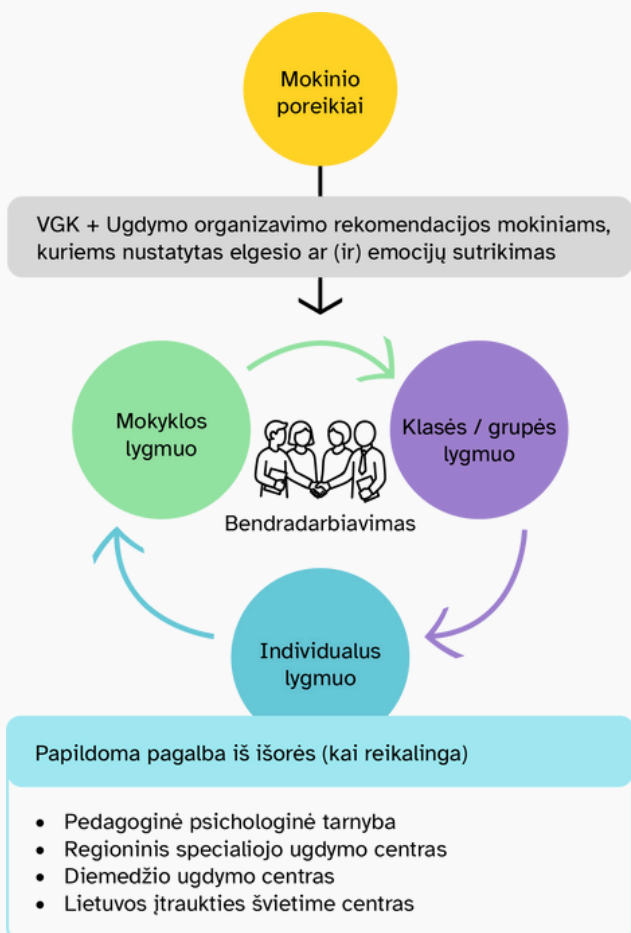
Mokinio poreikiai

VGK + Ugdymo organizavimo rekomendacijos mokiniams, kuriems nustatytas elgesio ar (ir) emocijų sutrikimas

Mokyklos lygmuo

Klasės / grupės lygmuo

Bendradarbiavimas

Individualus lygmuo

Papildoma pagalba iš išorės (kai reikalinga)

- Pedagoginė psichologinė tarnyba
- Regioninis specialiojo ugdymo centras
- Diemedžio ugdymo centras
- Lietuvos įtraukties švietime centras